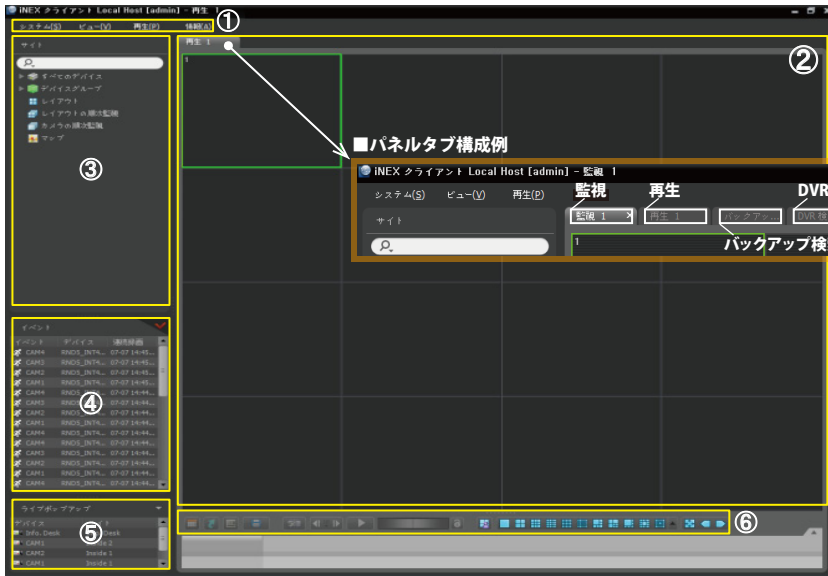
iNEX クライアント Local Host [admin] - 再生 1

システム(S) ビュー(V) 再生(P) 情報(A)

①

再生 1

②

サイト

すべてのデバイス
デバイスグループ
レイアウト
レイアウトの連続監視
カメラの連続監視
マップ

③

1

■パネルタブ構成例

iNEX クライアント Local Host [admin] - 監視 1

システム(S) ビュー(V) 再生(P)

サイト

監視 再生 DVR

監視 1 再生 1 バックアップ... DVR検

1

バックアップ検

イベント

| イベント | デバイス | 発生時刻 |
|---|---|---|
| CAM4 | RNDS_INT4... | 07-07 14:45... |
| CAM3 | RNDS_INT4... | 07-07 14:45... |
| CAM2 | RNDS_INT4... | 07-07 14:45... |
| CAM1 | RNDS_INT4... | 07-07 14:45... |
| CAM4 | RNDS_INT4... | 07-07 14:44... |
| CAM3 | RNDS_INT4... | 07-07 14:44... |
| CAM2 | RNDS_INT4... | 07-07 14:44... |
| CAM1 | RNDS_INT4... | 07-07 14:44... |
| CAM4 | RNDS_INT4... | 07-07 14:44... |
| CAM3 | RNDS_INT4... | 07-07 14:44... |
| CAM2 | RNDS_INT4... | 07-07 14:44... |
| CAM1 | RNDS_INT4... | 07-07 14:44... |
| CAM4 | RNDS_INT4... | 07-07 14:44... |

④

ライブポップアップ

| デバイス | |
|---|---|
| Info. Desk | Desk |
| CAM1 | Inside 2 |
| CAM2 | Inside 1 |
| CAM1 | Inside 1 |

⑤

⑥